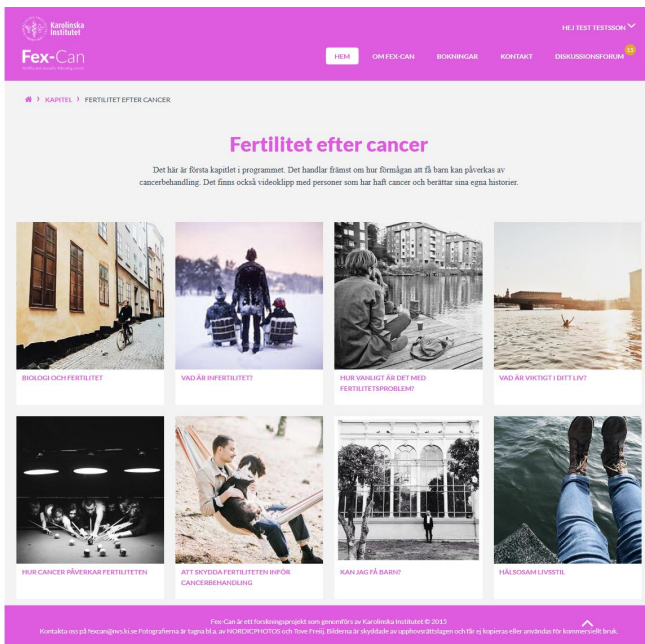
Karolinska Institutet

Fex-Can

HEJ TEST TESTSSON

HEM
OM FEX-CAN
BOKNINGAR
KONTAKT
DISKUSSIONSFORUM
15

KAPITEL › FERTILITET EFTER CANCER

Fertilitet efter cancer

Det här är första kapitlet i programmet. Det handlar främst om hur förmågan att få barn kan påverkas av cancerbehandling. Det finns också videoklipp med personer som har haft cancer och berättar sina egna historier.

BIOLOGI OCH FERTILITET

VAD ÄR INFERTILITET?

HUR VANLIGT ÄR DET MED FERTILITETSPROBLEM?

VAD ÄR VIKTIGT I DITT LIV?

HUR CANCER PÅVERKAR FERTILITETEN

ATT SKYDDA FERTILITETEN INFÖR CANCERBEHANDLING

KAN JAG FÅ BARN?

HÄLSOSAM LIVSSTIL

Fex-Can är ett forskningsprojekt som genomförs av Karolinska Institutet © 2015
Kontakta oss på fexcan@nvs.ki.se Fotograferna är tagna bl.a. av NORDICPHOTOS och Tove Freij. Bilderna är skyddade av upphovsrättslagen och får ej kopieras eller användas för kommersiellt bruk.